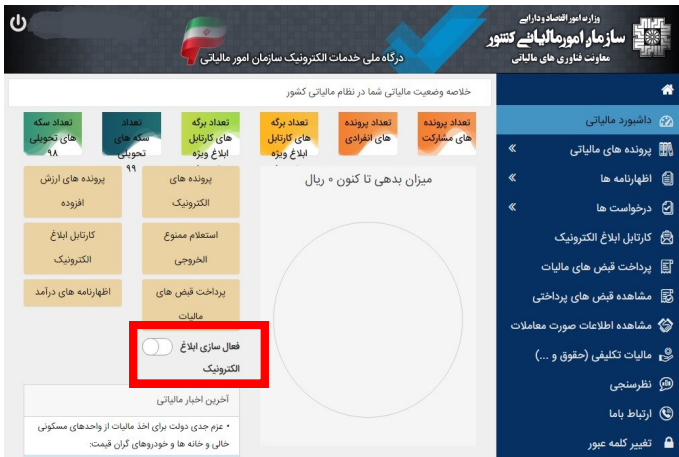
وزارت امور اقتصادی و دارایی
سازمان امور مالیاتی کشور
معاونت فناوری های مالیاتی

درگاه ملی خدمات الکترونیک سازمان امور مالیاتی

خلاصه وضعیت مالیاتی شما در نظام مالیاتی کشور

داشبورد مالیاتی
پرونده های مالیاتی
اظهارنامه ها
درخواست ها
کارتابل ابلاغ الکترونیک
پرداخت قبض های مالیات
مشاهده قبض های پرداختی
مشاهده اطلاعات صورت معاملات
مالیات تکلیفی (حقوق و ...)
نظرسنجی
ارتباط باما
تغییر کلمه عبور

تعداد پرونده های مشارکت
تعداد پرونده های انفرادی
تعداد برگه های کارتابل ابلاغ ویژه
تعداد برگه های کارتابل ابلاغ ویژه
تعداد سکه های تحویلی ۹۹
تعداد سکه های تحویلی ۹۸

میزان بدهی تا کنون ۰ ریال

پرونده های الکترونیک
پرونده های ارزش افزوده
استعلام ممنوع الخروجی
کارتابل ابلاغ الکترونیک
پرداخت قبض های مالیات
اظهارنامه های درآمد

فعال سازی ابلاغ الکترونیک

آخرین اخبار مالیاتی
• عزم جدی دولت برای اخذ مالیات از واحدهای مسکونی خالی و خانه ها و خودروهای گران قیمت: